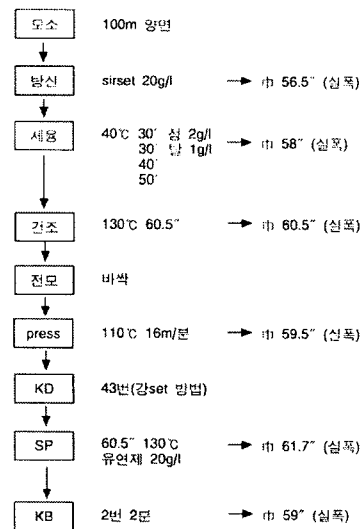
도소

100m 양면

방신

sirset 20g/l → 巾 56.5" (실폭)

세융

40℃ 30' 섬 2g/l
30' 답 1g/l
40'
50'
→ 巾 58" (실폭)

건조

130℃ 60.5" → 巾 60.5" (실폭)

전모

바싹

press

110℃ 16m/분 → 巾 59.5" (실폭)

KD

43번(강set 방법)

SP

60.5" 130℃
유연제 20g/l
→ 巾 61.7" (실폭)

KB

2번 2분 → 巾 59" (실폭)